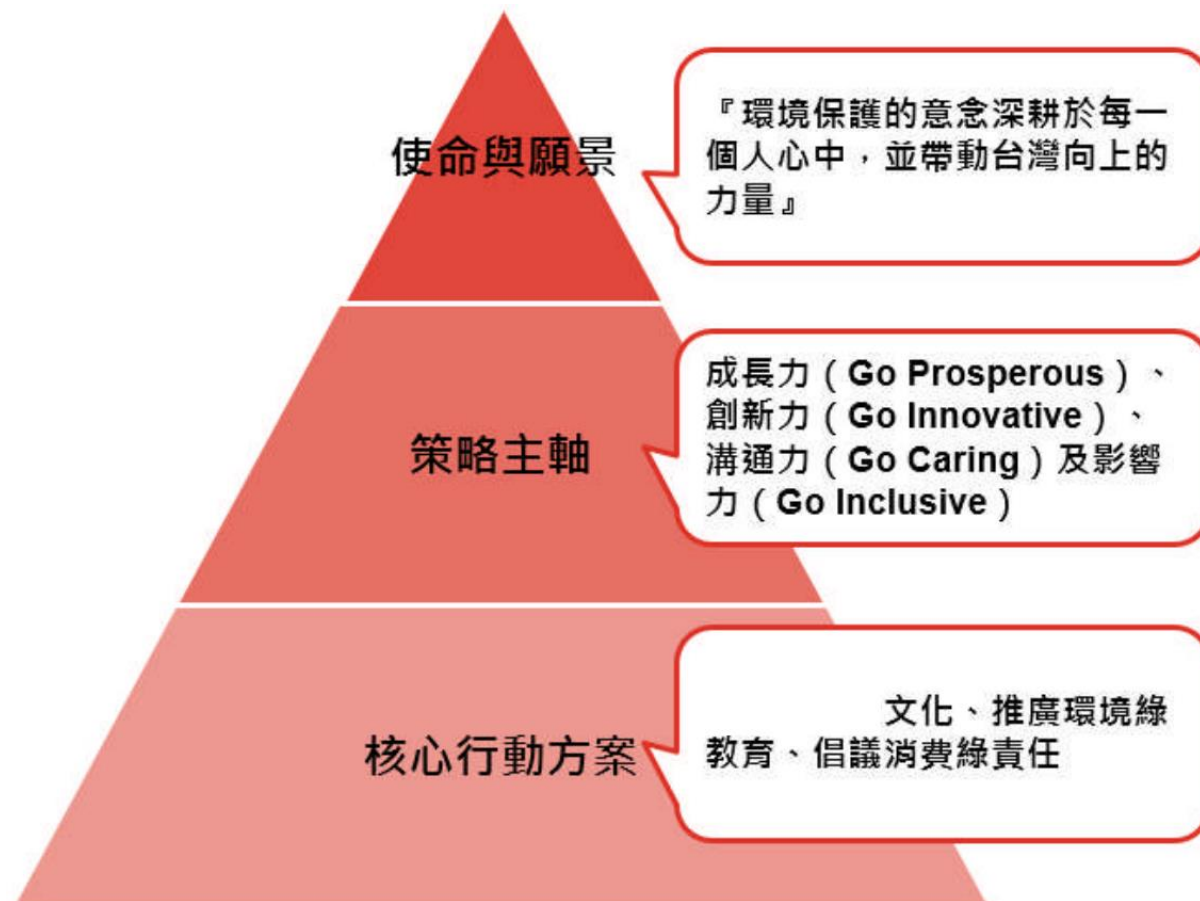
使命與願景

『環境保護的意念深耕於每一個人心中，並帶動台灣向上的力量』

策略主軸

成長力（Go Prosperous）、創新力（Go Innovative）、溝通力（Go Caring）及影響力（Go Inclusive）

核心行動方案

文化、推廣環境綠教育、倡議消費綠責任